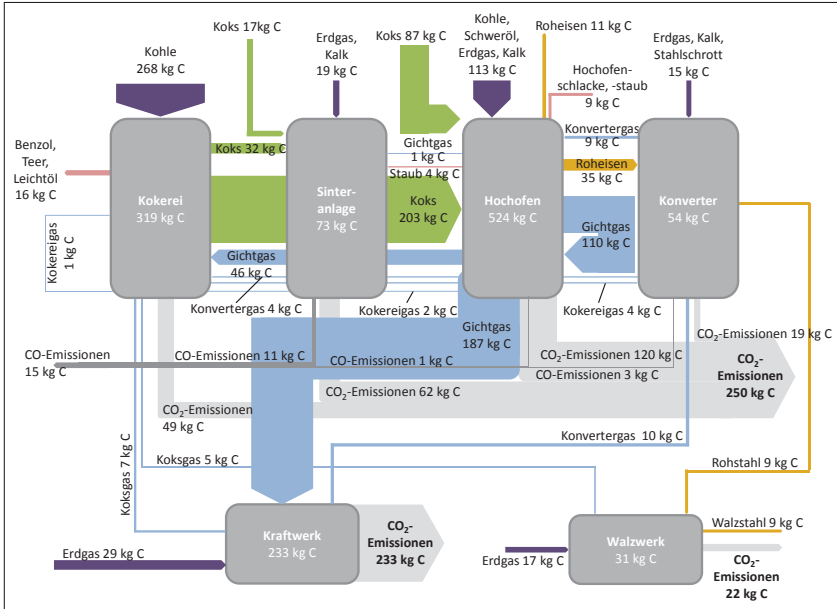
Koks 17kg C

Erdgas, Kalk 19 kg C

Koks 87 kg C

Kohle, Schweröl, Erdgas, Kalk 113 kg C

Roheisen 11 kg C

Erdgas, Kalk, Stahlschrott 15 kg C

Kohle 268 kg C

Hochofenschlacke, -staub 9 kg C

Benzol, Teer, Leichtöl 16 kg C

Koks 32 kg C

Gichtgas 1 kg C

Staub 4 kg C

Konvertergas 9 kg C

Roheisen 35 kg C

Kokerei 319 kg C

Sinteranlage 73 kg C

Koks 203 kg C

Hochofen 524 kg C

Gichtgas 110 kg C

Konverter 54 kg C

Kokereigas 1 kg C

Gichtgas 46 kg C

Konvertergas 4 kg C

Kokereigas 2 kg C

Kokereigas 4 kg C

Gichtgas 187 kg C

$CO_2$-Emissionen 19 kg C

CO-Emissionen 15 kg C

CO-Emissionen 11 kg C

CO-Emissionen 1 kg C

$CO_2$-Emissionen 120 kg C

CO-Emissionen 3 kg C

$CO_2$-Emissionen 250 kg C

$CO_2$-Emissionen 62 kg C

$CO_2$-Emissionen 49 kg C

Koksgas 7 kg C

Konvertergas 10 kg C

Koksgas 5 kg C

Rohstahl 9 kg C

Kraftwerk 233 kg C

$CO_2$-Emissionen 233 kg C

Walzstahl 9 kg C

Erdgas 29 kg C

Erdgas 17 kg C

Walzwerk 31 kg C

$CO_2$-Emissionen 22 kg C